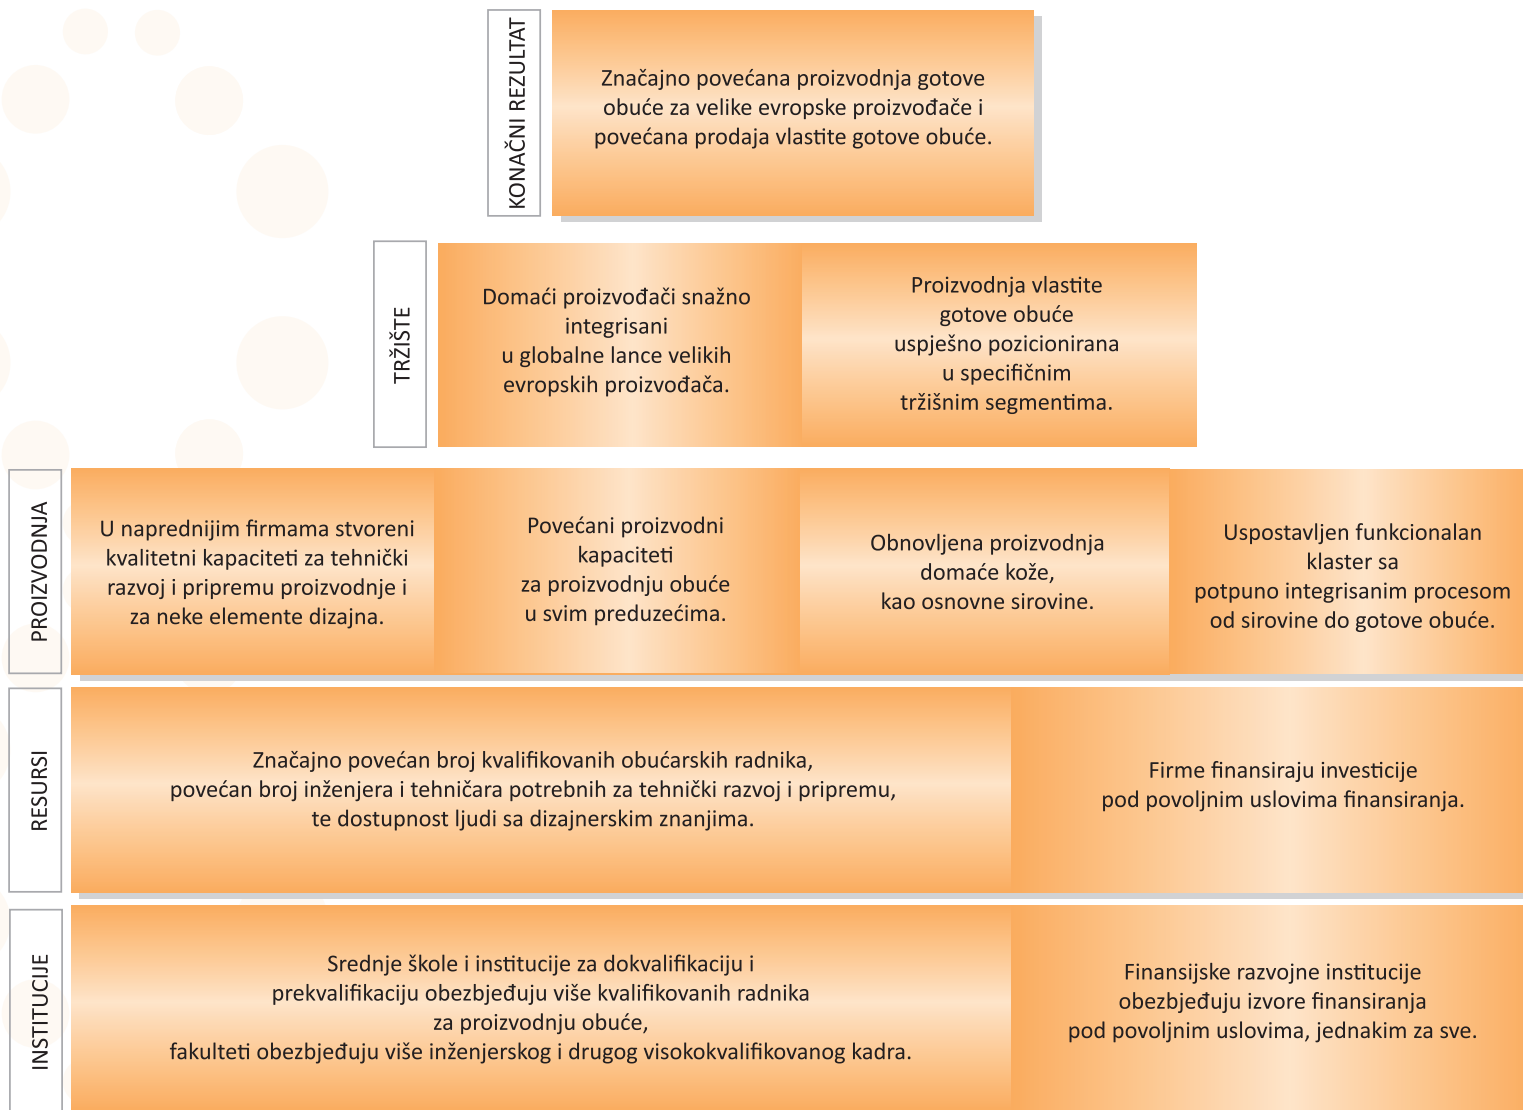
KONAČNI REZULTAT

Značajno povećana proizvodnja gotove obuće za velike evropske proizvođače i povećana prodaja vlastite gotove obuće.

TRŽIŠTE

Domaći proizvođači snažno integrisani u globalne lance velikih evropskih proizvođača.

Proizvodnja vlastite gotove obuće uspješno pozicionirana u specifičnim tržišnim segmentima.

PROIZVODNJA

U naprednijim firmama stvoreni kvalitetni kapaciteti za tehnički razvoj i pripremu proizvodnje i za neke elemente dizajna.

Povećani proizvodni kapaciteti za proizvodnju obuće u svim preduzećima.

Obnovljena proizvodnja domaće kože, kao osnovne sirovine.

Uspostavljen funkcionalan klaster sa potpuno integrisanim procesom od sirovine do gotove obuće.

RESURSI

Značajno povećan broj kvalifikovanih obućarskih radnika, povećan broj inženjera i tehničara potrebnih za tehnički razvoj i pripremu, te dostupnost ljudi sa dizajnerskim znanjima.

Firme finansiraju investicije pod povoljnim uslovima finansiranja.

INSTITUCIJE

Srednje škole i institucije za dokvalifikaciju i prekvalifikaciju obezbjeđuju više kvalifikovanih radnika za proizvodnju obuće, fakulteti obezbjeđuju više inženjerskog i drugog visokokvalifikovanog kadra.

Finansijske razvojne institucije obezbjeđuju izvore finansiranja pod povoljnim uslovima, jednakim za sve.